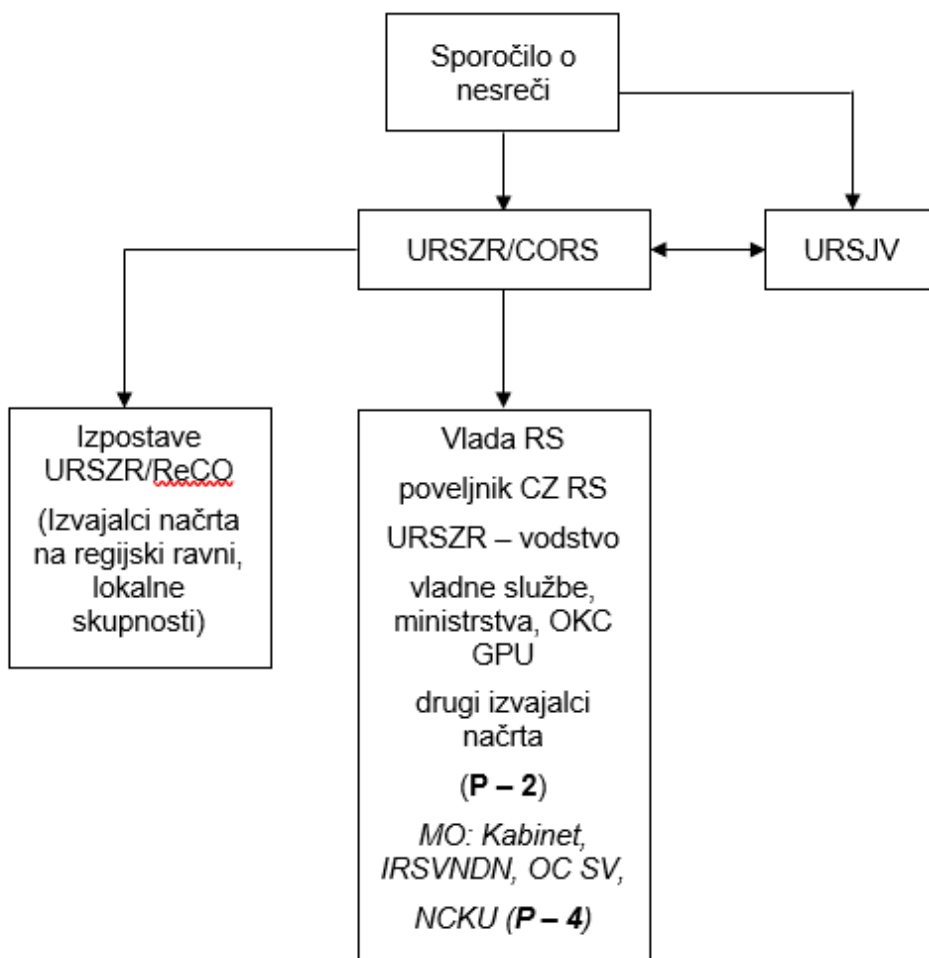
Sporočilo o nesreči

URSZR/CORS

URSJV

Izpostave URSZR/ReCO

(Izvajalci načrta na regijski ravni, lokalne skupnosti)

Vlada RS

poveljnik CZ RS

URSZR – vodstvo

vladne službe, ministrstva, OKC GPU

drugi izvajalci načrta

(**P – 2**)

*MO: Kabinet, IRSVNDN, OC SV,*

*NCKU (**P – 4**)*